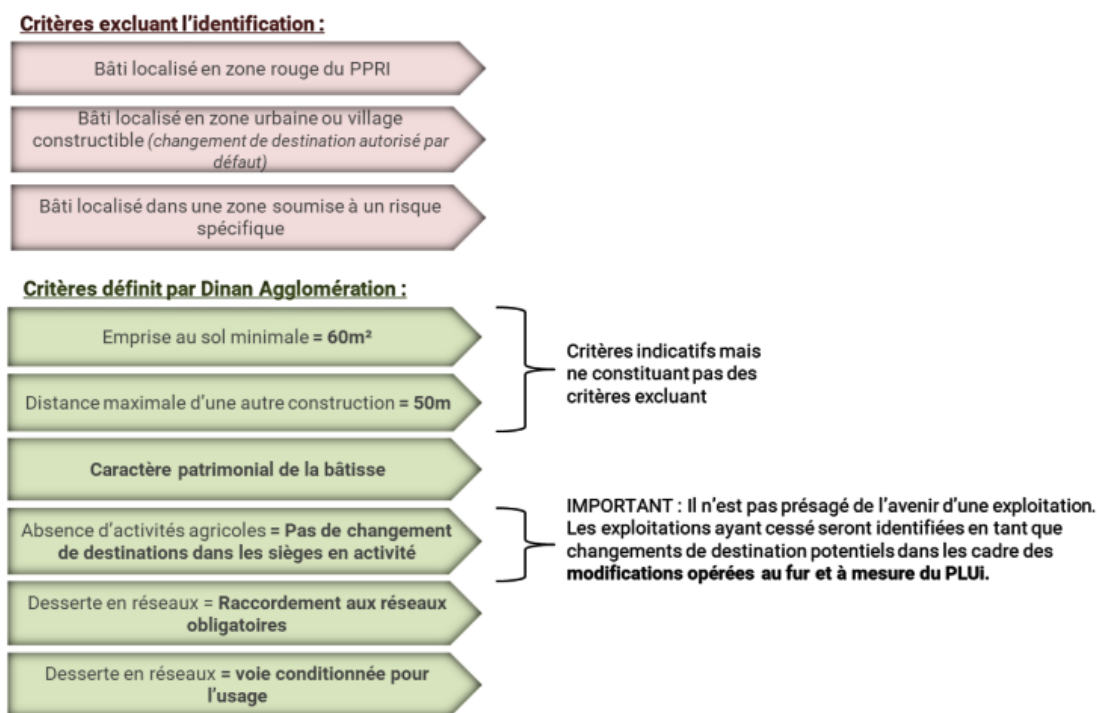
Critères excluant l'identification :

Bâti localisé en zone rouge du PPRI

Bâti localisé en zone urbaine ou village constructible (changement de destination autorisé par défaut)

Bâti localisé dans une zone soumise à un risque spécifique

Critères définit par Dinan Agglomération :

Emprise au sol minimale = 60m²

Distance maximale d'une autre construction = 50m

Critères indicatifs mais ne constituant pas des critères excluant

Caractère patrimonial de la bâtisse

Absence d'activités agricoles = Pas de changement de destinations dans les sièges en activité

IMPORTANT : Il n'est pas présagé de l'avenir d'une exploitation. Les exploitations ayant cessé seront identifiées en tant que changements de destination potentiels dans les cadre des modifications opérées au fur et à mesure du PLUi.

Desserte en réseaux = Raccordement aux réseaux obligatoires

Desserte en réseaux = voie conditionnée pour l'usage